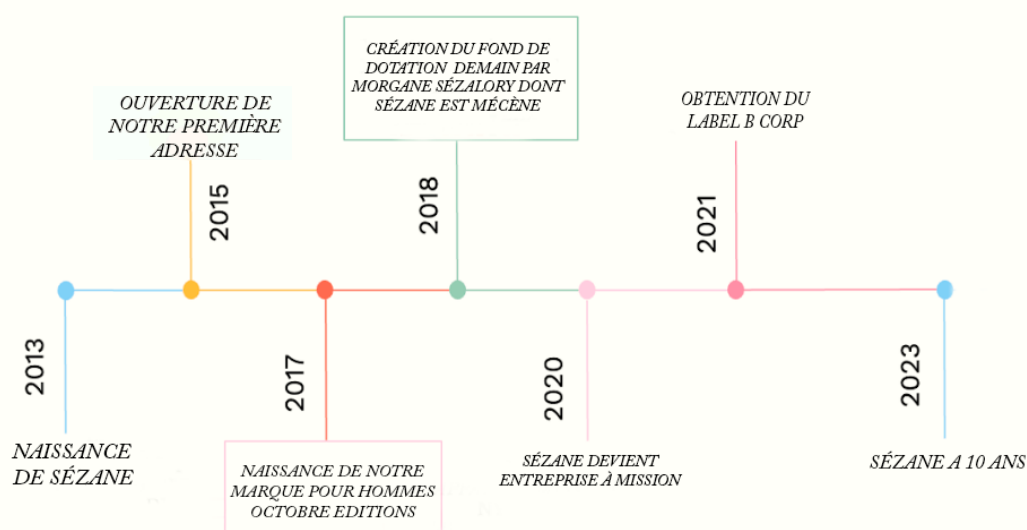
CRÉATION DU FOND DE DOTATION DEMAIN PAR MORGANE SÉZALORY DONT SÉZANE EST MÉCÈNE

OUVERTURE DE NOTRE PREMIÈRE ADRESSE

2015

2018

OBTENTION DU LABEL B CORP

2021

2013

NAISSANCE DE SÉZANE

2017

NAISSANCE DE NOTRE MARQUE POUR HOMMES OCTOBRE EDITIONS

2020

SÉZANE DEVIENT ENTREPRISE À MISSION

2023

SÉZANE A 10 ANS